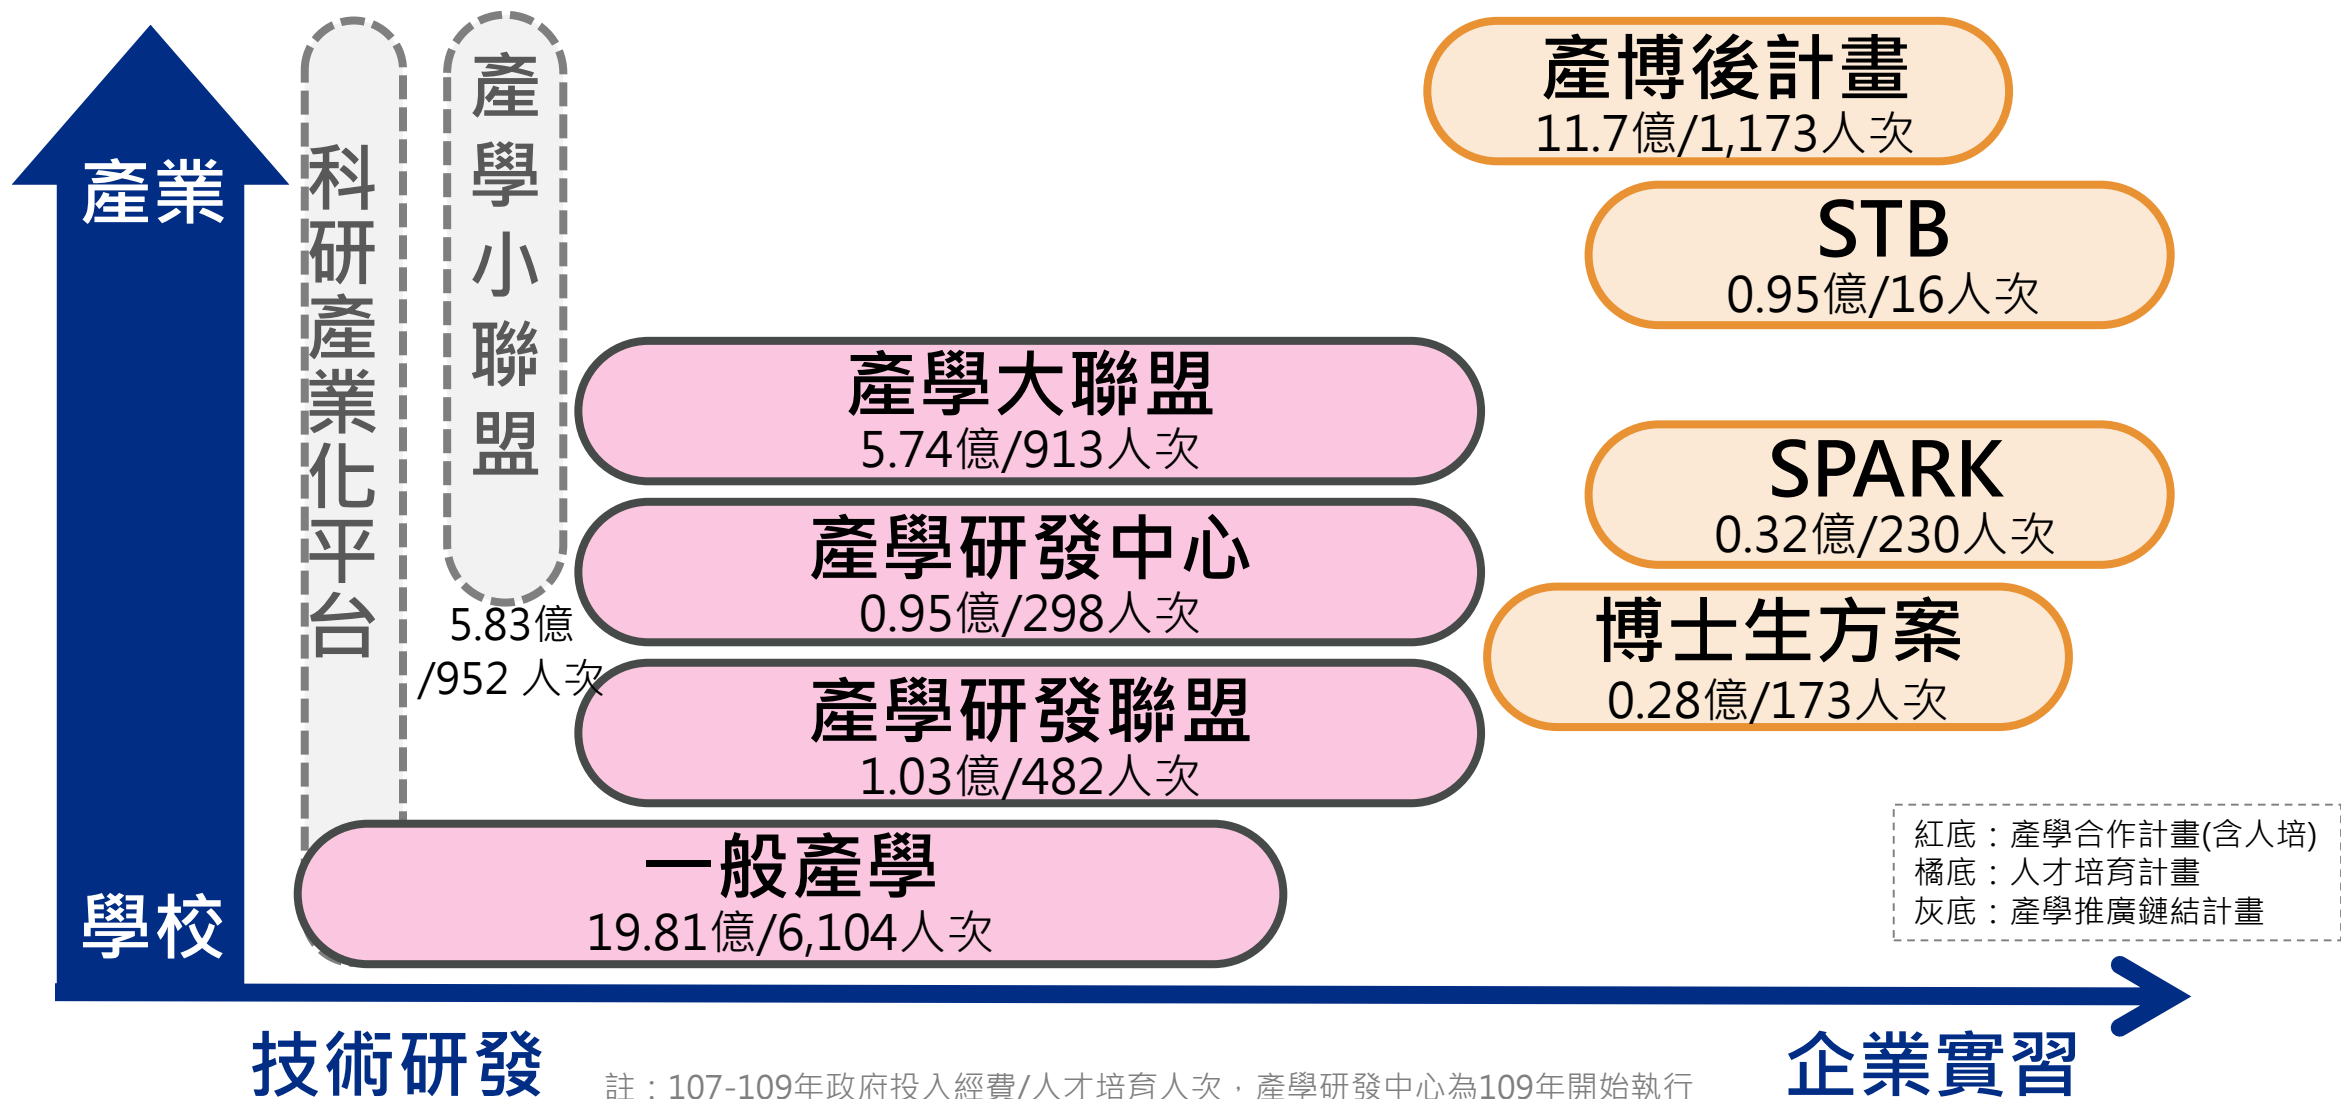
產業

學校

科研產業化平台

產學小聯盟

5.83億
/952 人次

產博後計畫
11.7億/1,173人次

STB
0.95億/16人次

產學大聯盟
5.74億/913人次

SPARK
0.32億/230人次

產學研發中心
0.95億/298人次

博士生方案
0.28億/173人次

產學研發聯盟
1.03億/482人次

一般產學
19.81億/6,104人次

紅底：產學合作計畫(含人培)
橘底：人才培育計畫
灰底：產學推廣鏈結計畫

技術研發

註：107-109年政府投入經費/人才培育人次，產學研發中心為109年開始執行

企業實習